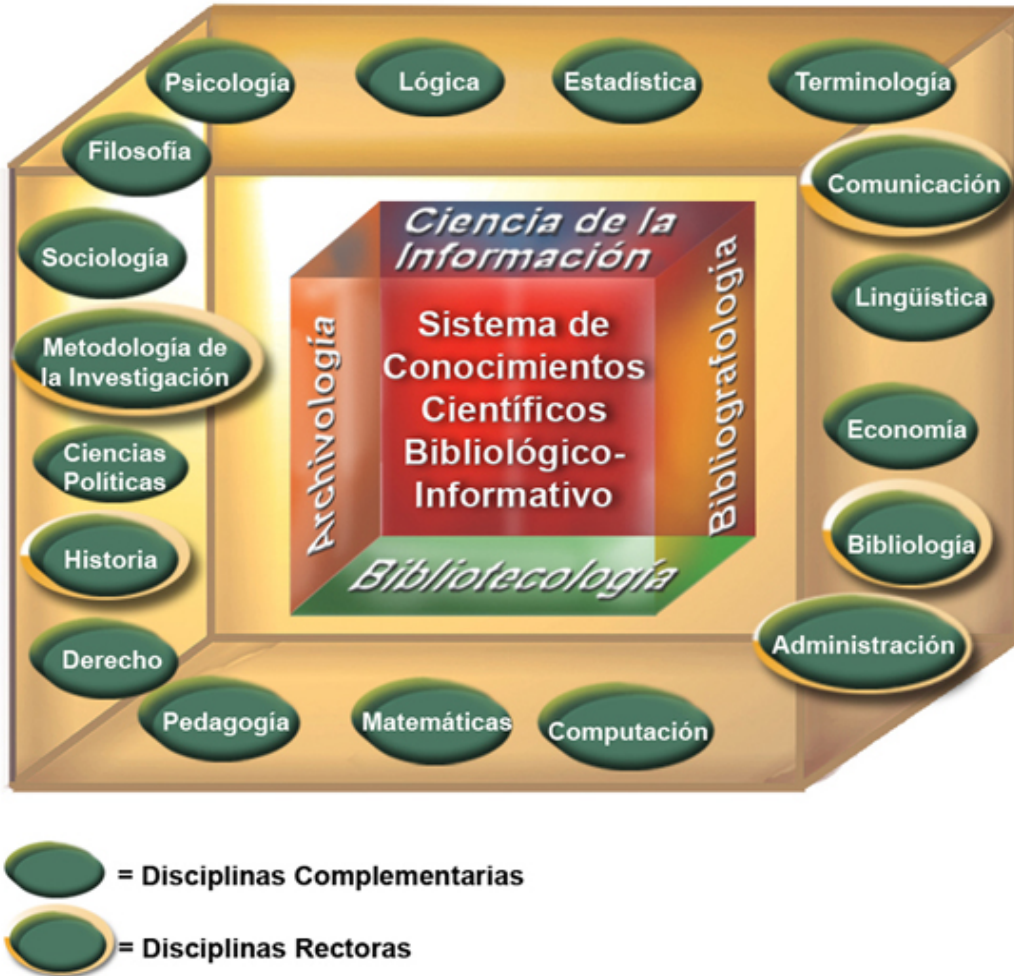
Psicología

Lógica

Estadística

Terminología

Filosofía

Comunicación

Sociología

Lingüística

Metodología de la Investigación

Ciencias Políticas

Economía

Historia

Bibliología

Derecho

Administración

Pedagogía

Matemáticas

Computación

Ciencia de la Información

Archivología

Sistema de Conocimientos Científicos Bibliológico-Informativo

Bibliografología

Bibliotecología

= Disciplinas Complementarias

= Disciplinas Rectoras